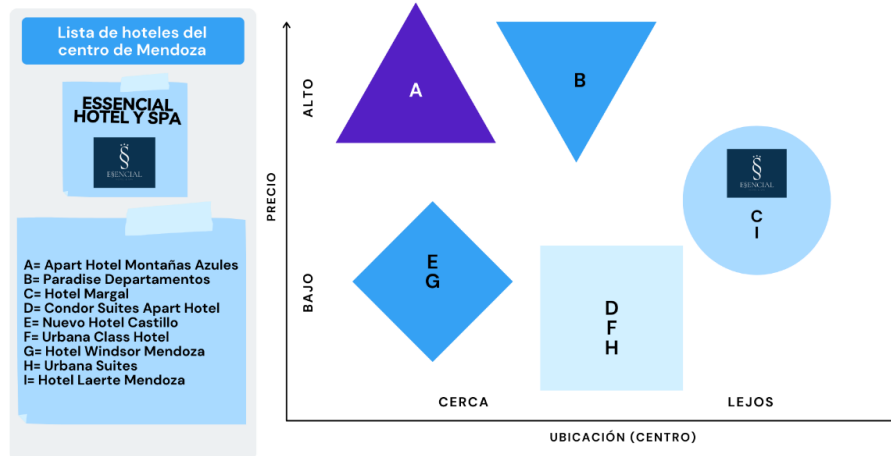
Lista de hoteles del centro de Mendoza

ESSENCIAL HOTEL Y SPA

ESENCIAL

A= Apart Hotel Montañas Azules
B= Paradise Departamentos
C= Hotel Margal
D= Condor Suites Apart Hotel
E= Nuevo Hotel Castillo
F= Urbana Class Hotel
G= Hotel Windsor Mendoza
H= Urbana Suites
I= Hotel Laerte Mendoza

PRECIO

ALTO

BAJO

A

B

ESENCIAL

C
I

E
G

D
F
H

CERCA

LEJOS

UBICACIÓN (CENTRO)